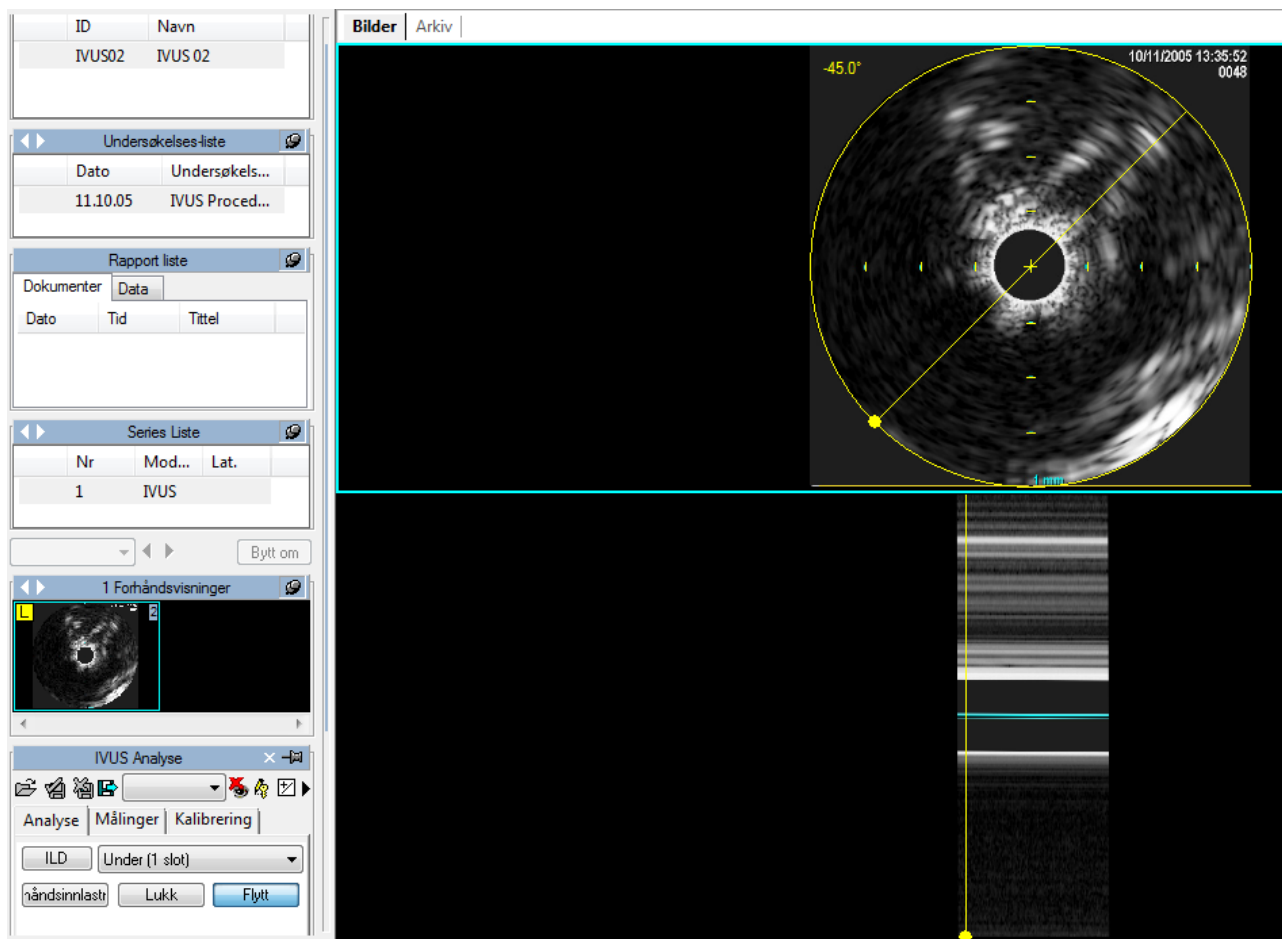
| ID | Navn |
|---|---|
| IVUS02 | IVUS 02 |

Undersøkelses-liste

| Dato | Undersøkels... |
|---|---|
| 11.10.05 | IVUS Proced... |

Rapport liste

Dokumenter | Data

| Dato | Tid | Tittel |
|---|---|---|

Series Liste

| Nr | Mod... | Lat. |
|---|---|---|
| 1 | IVUS | |

Bytt om

1 Forhåndsvisninger

L

2

IVUS Analyse

Analyse | Målinger | Kalibrering

ILD

Under (1 slot)

håndsinnlastn

Lukk

Flytt

Bilder | Arkiv

-45.0°

10/11/2005 13:35:52
0048

1 mm